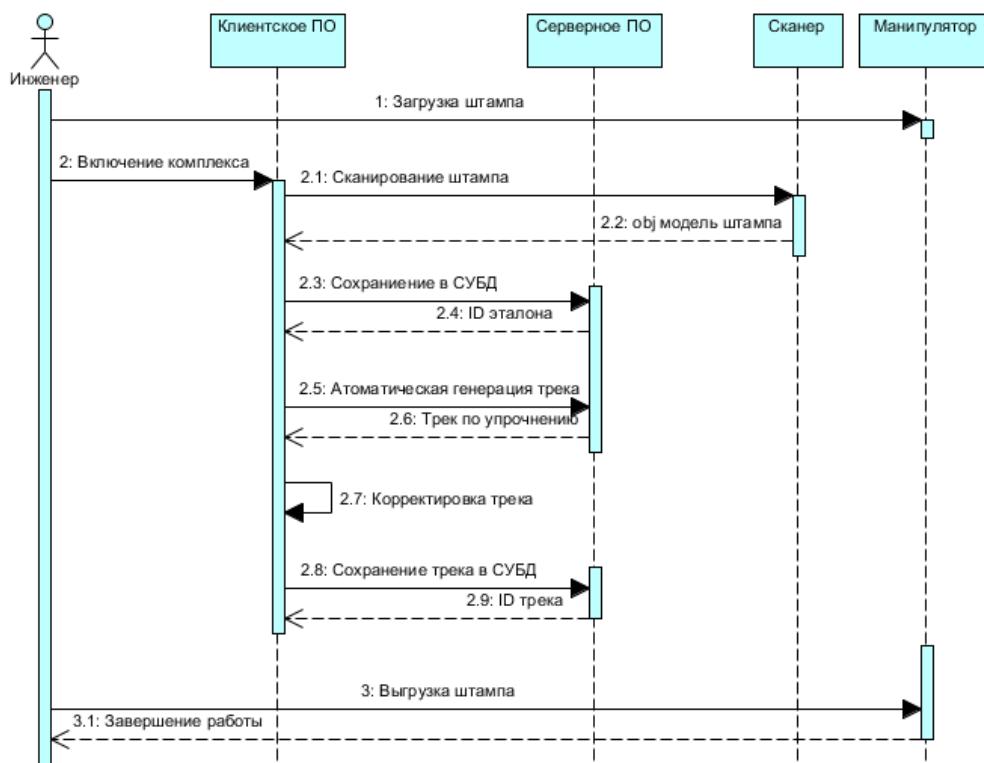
Инженер

Клиентское ПО

Серверное ПО

Сканер

Манипулятор

1: Загрузка штампа

2: Включение комплекса

2.1: Сканирование штампа

2.2: obj модель штампа

2.3: Сохранение в СУБД

2.4: ID эталона

2.5: Атоматическая генерация трека

2.6: Трек по упрочнению

2.7: Корректировка трека

2.8: Сохранение трека в СУБД

2.9: ID трека

3: Выгрузка штампа

3.1: Завершение работы